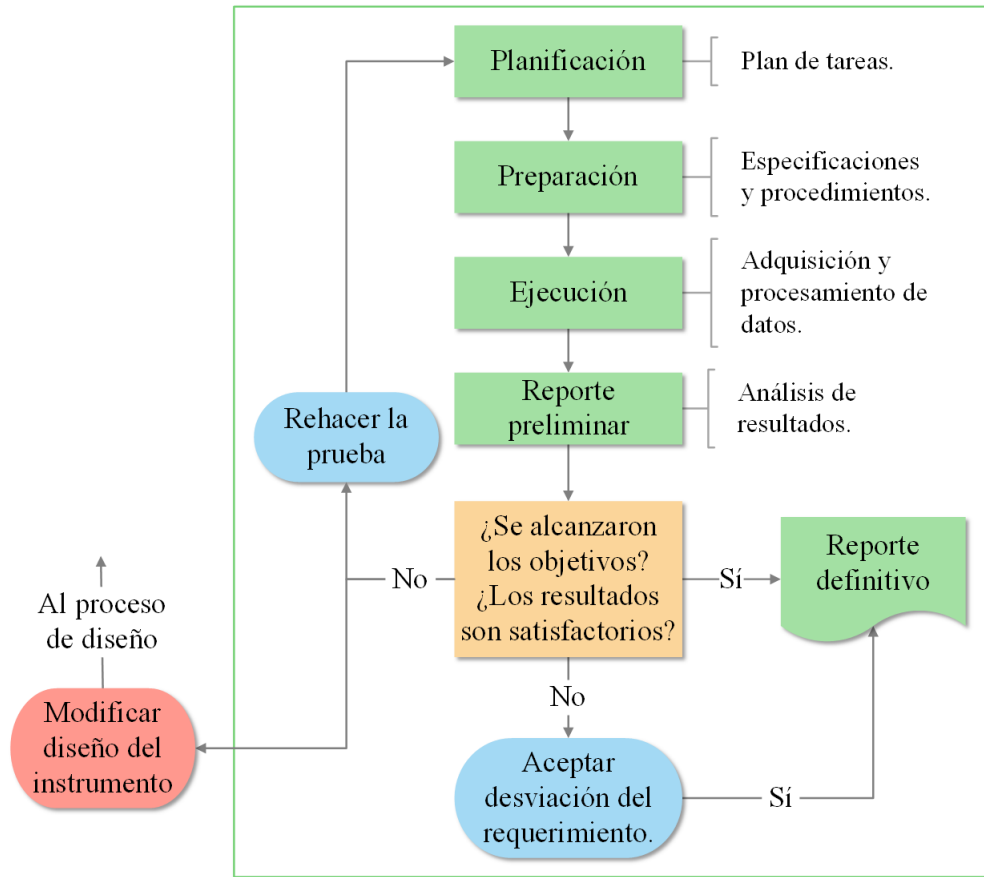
Planificación

Plan de tareas.

Preparación

Especificaciones y procedimientos.

Ejecución

Adquisición y procesamiento de datos.

Reporte preliminar

Análisis de resultados.

Rehacer la prueba

¿Se alcanzaron los objetivos? ¿Los resultados son satisfactorios?

No

Sí

Reporte definitivo

Al proceso de diseño

No

Modificar diseño del instrumento

Aceptar desviación del requerimiento.

Sí